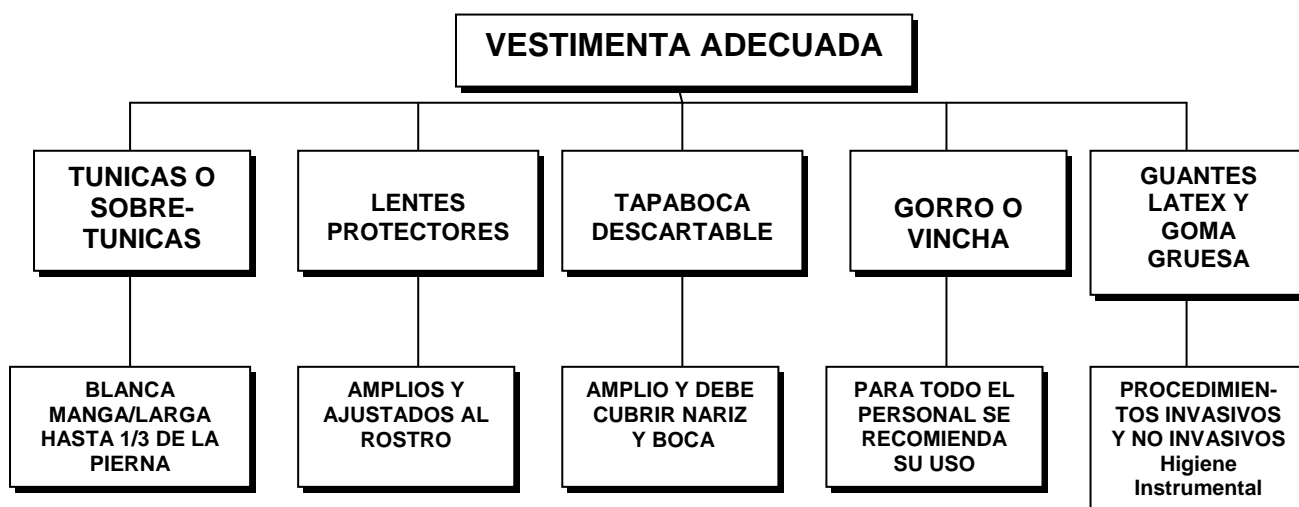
VESTIMENTA ADECUADA

TUNICAS O SOBRE-TUNICAS

BLANCA MANGA/LARGA HASTA 1/3 DE LA PIERNA

LENTES PROTECTORES

AMPLIOS Y AJUSTADOS AL ROSTRO

TAPABOCA DESCARTABLE

AMPLIO Y DEBE CUBRIR NARIZ Y BOCA

GORRO O VINCHA

PARA TODO EL PERSONAL SE RECOMIENDA SU USO

GUANTES LATEX Y GOMA GRUESA

PROCEDIMIENTOS INVASIVOS Y NO INVASIVOS Higiene Instrumental